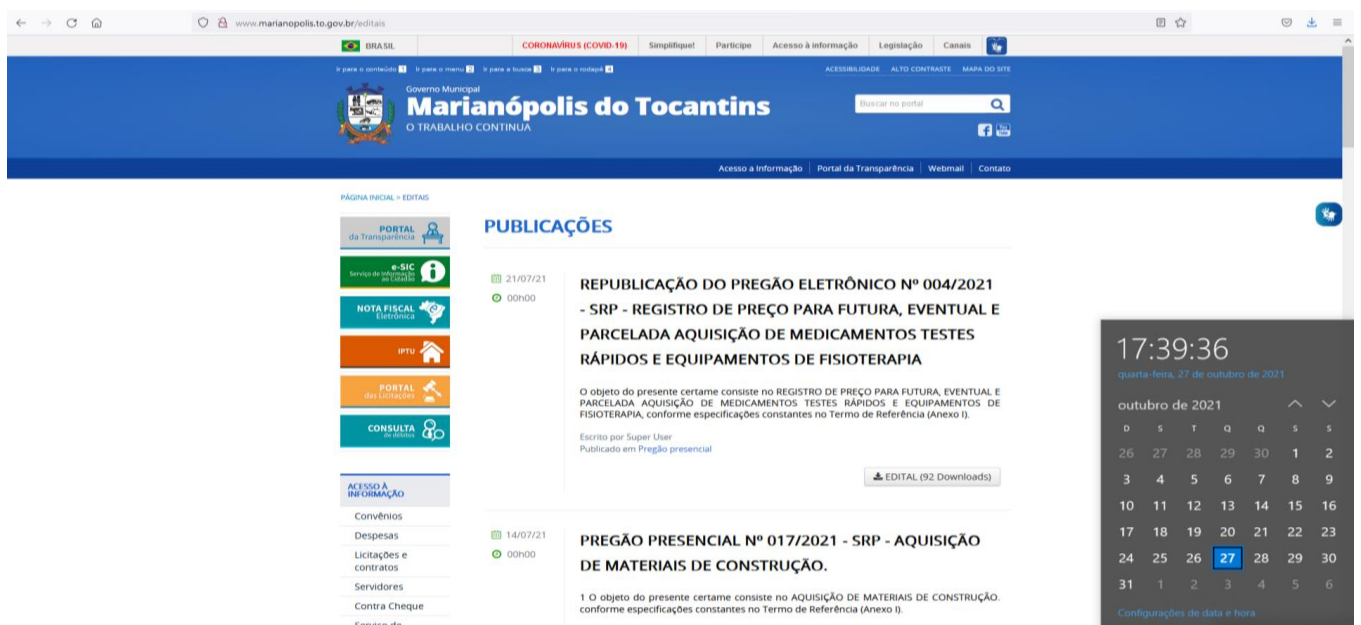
www.marianopolis.to.gov.br/editais

BRASIL | CORONAVÍRUS (COVID-19) | Simplifique! | Participe | Acesso à informação | Legislação | Canais

Ir para o conteúdo 1 Ir para o menu 2 Ir para a busca 3 Ir para o rodapé 4

ACESSIBILIDADE ALTO CONTRASTE MAPA DO SITE

Governo Municipal
Marianópolis do Tocantins
O TRABALHO CONTINUA

Buscar no portal

Acesso a Informação | Portal da Transparência | Webmail | Contato

PÁGINA INICIAL > EDITAIS

PORTAL da Transparência

e-SIC Serviço de Informação ao Cidadão

NOTA FISCAL Eletrônica

IPTU

PORTAL das Licitações

CONSULTA de débitos

ACESSO À INFORMAÇÃO
Convênios
Despesas
Licitações e contratos
Servidores
Contra Cheque
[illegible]

PUBLICAÇÕES

21/07/21
00h00

REPUBLICAÇÃO DO PREGÃO ELETRÔNICO Nº 004/2021 - SRP - REGISTRO DE PREÇO PARA FUTURA, EVENTUAL E PARCELADA AQUISIÇÃO DE MEDICAMENTOS TESTES RÁPIDOS E EQUIPAMENTOS DE FISIOTERAPIA

O objeto do presente certame consiste no REGISTRO DE PREÇO PARA FUTURA, EVENTUAL E PARCELADA AQUISIÇÃO DE MEDICAMENTOS TESTES RÁPIDOS E EQUIPAMENTOS DE FISIOTERAPIA, conforme especificações constantes no Termo de Referência (Anexo I).

Escrito por Super User
Publicado em Pregão presencial

EDITAL (92 Downloads)

14/07/21
00h00

PREGÃO PRESENCIAL Nº 017/2021 - SRP - AQUISIÇÃO DE MATERIAIS DE CONSTRUÇÃO.

1 O objeto do presente certame consiste no AQUISIÇÃO DE MATERIAIS DE CONSTRUÇÃO. conforme especificações constantes no Termo de Referência (Anexo I).

17:39:36
quarta-feira, 27 de outubro de 2021

outubro de 2021

| D | S | T | Q | Q | S | S |
|---|---|---|---|---|---|---|
| 26 | 27 | 28 | 29 | 30 | 1 | 2 |
| 3 | 4 | 5 | 6 | 7 | 8 | 9 |
| 10 | 11 | 12 | 13 | 14 | 15 | 16 |
| 17 | 18 | 19 | 20 | 21 | 22 | 23 |
| 24 | 25 | 26 | 27 | 28 | 29 | 30 |
| 31 | 1 | 2 | 3 | 4 | 5 | 6 |

Configurações de data e hora